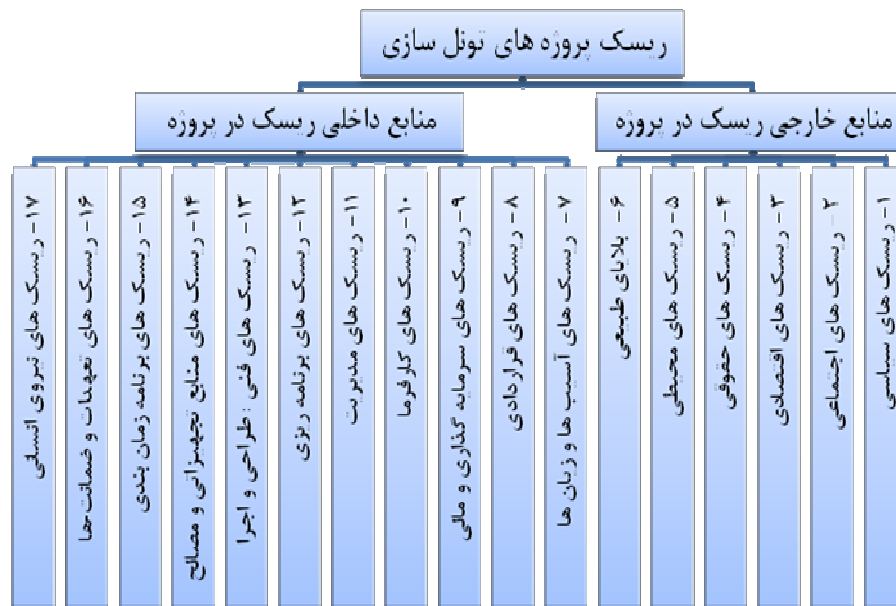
ریسک پروژه های تونل سازی

منابع خارجی ریسک در پروژه

۱- ریسک های سیاسی

۲- ریسک های اجتماعی

۳- ریسک های اقتصادی

۴- ریسک های حقوقی

۵- ریسک های محیطی

۶- بلایای طبیعی

منابع داخلی ریسک در پروژه

۷- ریسک های آسیب ها و زیان ها

۸- ریسک های قراردادی

۹- ریسک های سرمایه گذاری و مالی

۱۰- ریسک های کارفرما

۱۱- ریسک های مدیریت

۱۲- ریسک های برنامه ریزی

۱۳- ریسک های فنی: طراحی و اجرا

۱۴- ریسک های منابع تجهیزاتی و مصالح

۱۵- ریسک های برنامه زمان بندی

۱۶- ریسک های تعهدات و ضمانت ها

۱۷- ریسک های نیروی انسانی